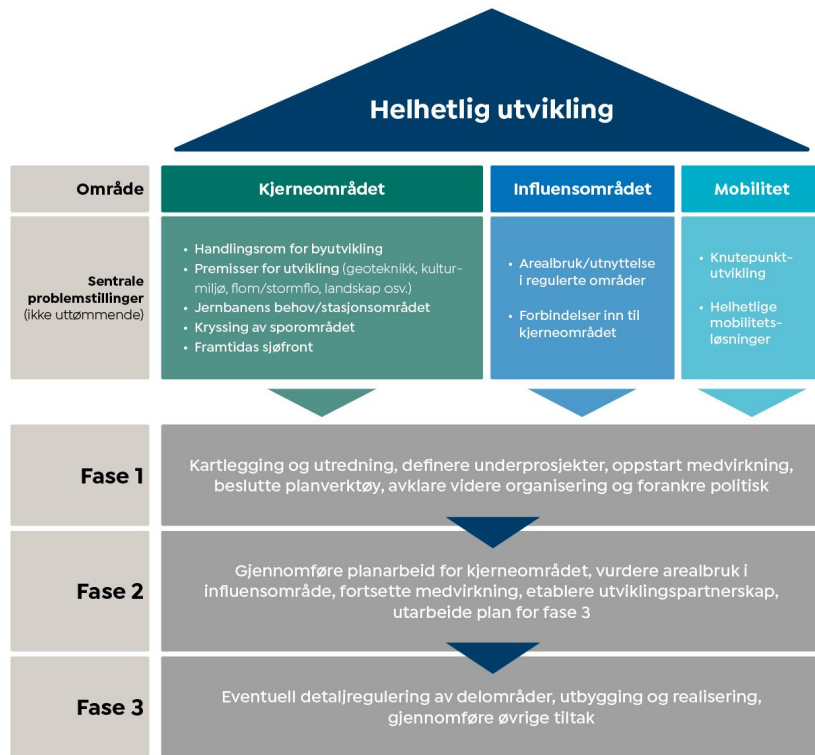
Helhetlig utvikling

| Område | Kjerneområdet | Influensområdet | Mobilitet |
|---|---|---|---|
| Sentrale problemstillinger (ikke uttømmende) | • Handlingsrom for byutvikling • Premisser for utvikling (geoteknikk, kulturmiljø, flom/stormflo, landskap osv.) • Jernbanens behov/stasjonsområdet • Kryssing av sporområdet • Framtidas sjøfront | • Arealbruk/utnyttelse i regulerte områder • Forbindelser inn til kjerneområdet | • Knutepunktutvikling • Helhetlige mobilitetsløsninger |

Fase 1
Kartlegging og utredning, definere underprosjekter, oppstart medvirkning, beslutte planverktøy, avklare videre organisering og forankre politisk

Fase 2
Gjennomføre planarbeid for kjerneområdet, vurdere arealbruk i influensområde, fortsette medvirkning, etablere utviklingspartnerskap, utarbeide plan for fase 3

Fase 3
Eventuell detaljregulering av delområder, utbygging og realisering, gjennomføre øvrige tiltak